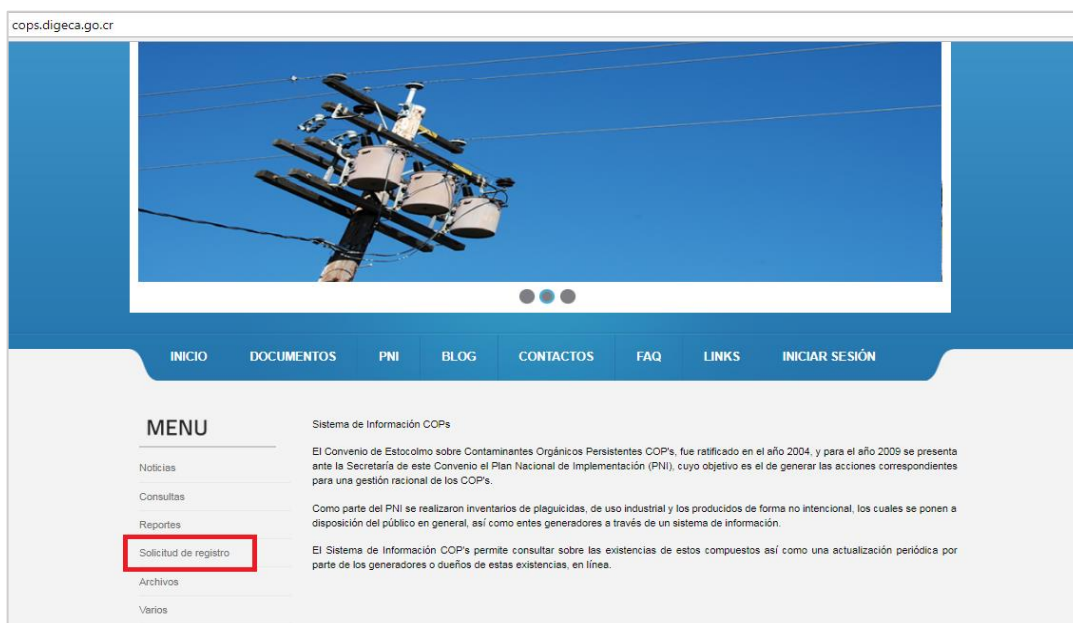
cops.digeca.go.cr

INICIO DOCUMENTOS PNI BLOG CONTACTOS FAQ LINKS INICIAR SESIÓN

MENU

Noticias

Consultas

Reportes

Solicitud de registro

Archivos

Varios

Sistema de Información COPs

El Convenio de Estocolmo sobre Contaminantes Orgánicos Persistentes COP's, fue ratificado en el año 2004, y para el año 2009 se presenta ante la Secretaría de este Convenio el Plan Nacional de Implementación (PNI), cuyo objetivo es el de generar las acciones correspondientes para una gestión racional de los COP's.

Como parte del PNI se realizaron inventarios de plaguicidas, de uso industrial y los producidos de forma no intencional, los cuales se ponen a disposición del público en general, así como entes generadores a través de un sistema de información.

El Sistema de Información COP's permite consultar sobre las existencias de estos compuestos así como una actualización periódica por parte de los generadores o dueños de estas existencias, en línea.